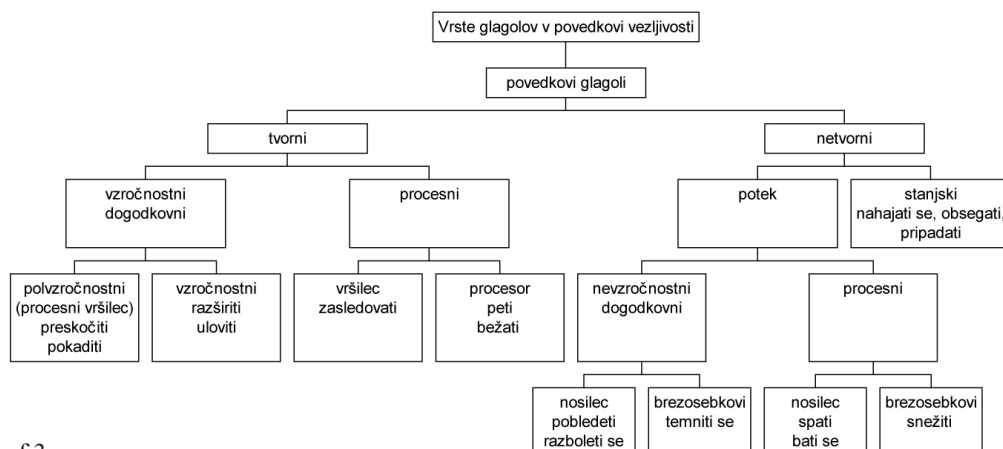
Vrste glagolov v povedkovi vezljivosti

povedkovi glagoli

tvorni

netvorni

vzročnostni dogodkovni

procesni

potek

stanjski nahajati se, obsegati, pripadati

polvzročnostni (procesni vršilec) preskočiti pokaditi

vzročnostni razširiti uloviti

vršilec zasledovati

procesor peti bežati

nevzročnostni dogodkovni

procesni

nosilec pobledeti razboleti se

brezosebkovi temniti se

nosilec spati bati se

brezosebkovi snežiti

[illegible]